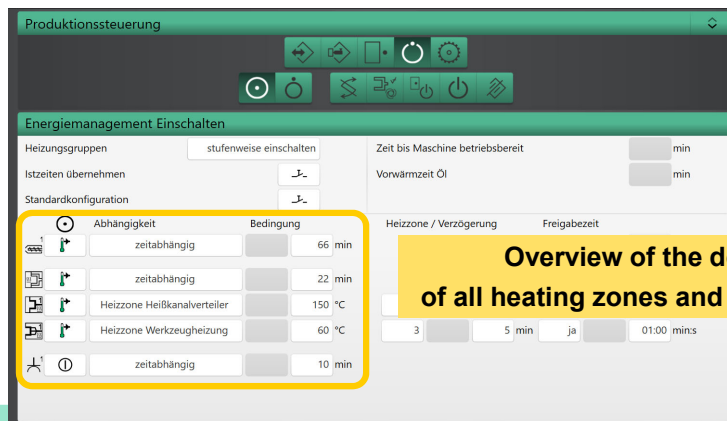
Produktionssteuerung

Energiemanagement Einschalten

Heizungsgruppen stufenweise einschalten

Istzeiten übernehmen

Standardkonfiguration

Zeit bis Maschine betriebsbereit min

Vorwärmzeit Öl min

| | Abhängigkeit | | Bedingung | |
|---|---|---|---|---|
| | zeitabhängig | | 66 | min |
| | zeitabhängig | | 22 | min |
| | Heizzone Heißkanalverteiler | | 150 | °C |
| | Heizzone Werkzeugheizung | | 60 | °C |
| | zeitabhängig | | 10 | min |

Heizzone / Verzögerung Freigabezeit

Overview of the d
of all heating zones and

3 5 min ja 01:00 min:s